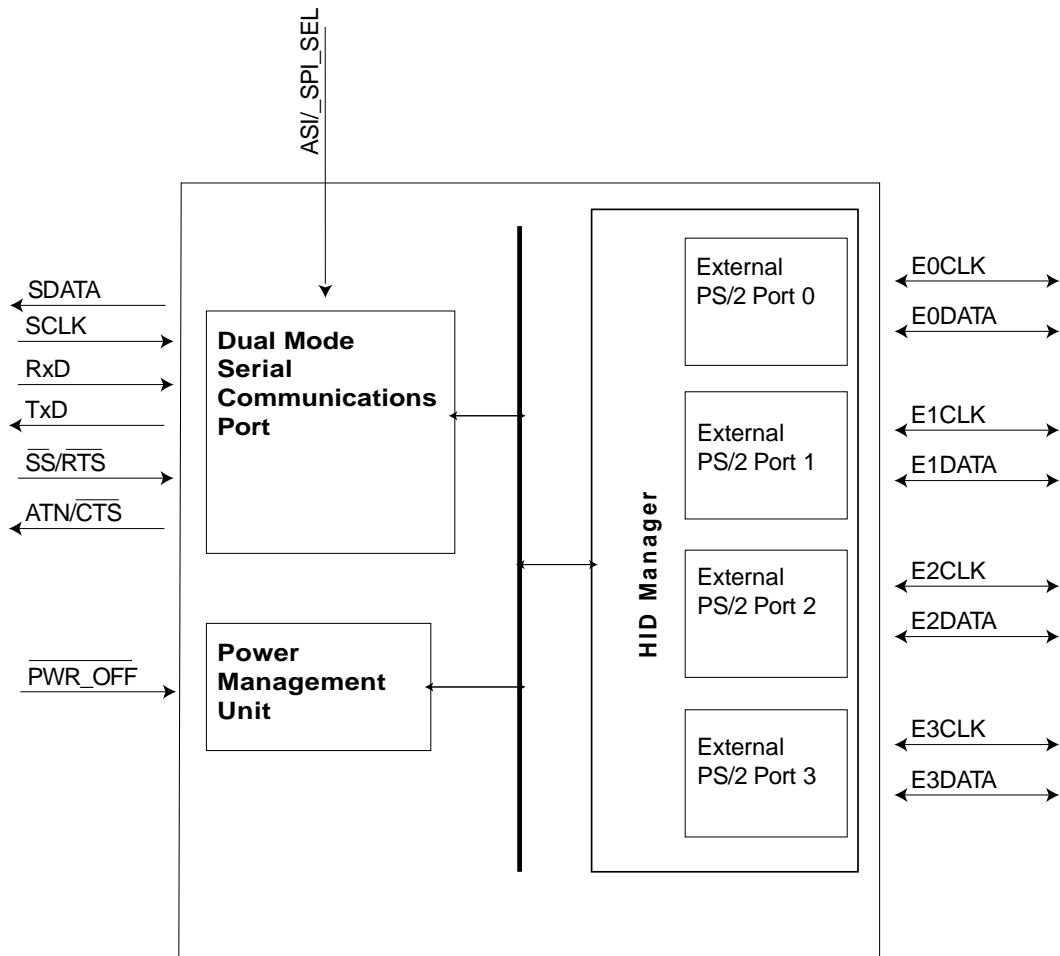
ASI/_SPI_SEL

SDATA
SCLK
RxD
TxD
$\overline{SS}/\overline{RTS}$
ATN/$\overline{CTS}$

Dual Mode Serial Communications Port

$\overline{PWR\_OFF}$

Power Management Unit

HID Manager

External PS/2 Port 0
External PS/2 Port 1
External PS/2 Port 2
External PS/2 Port 3

E0CLK
E0DATA
E1CLK
E1DATA
E2CLK
E2DATA
E3CLK
E3DATA